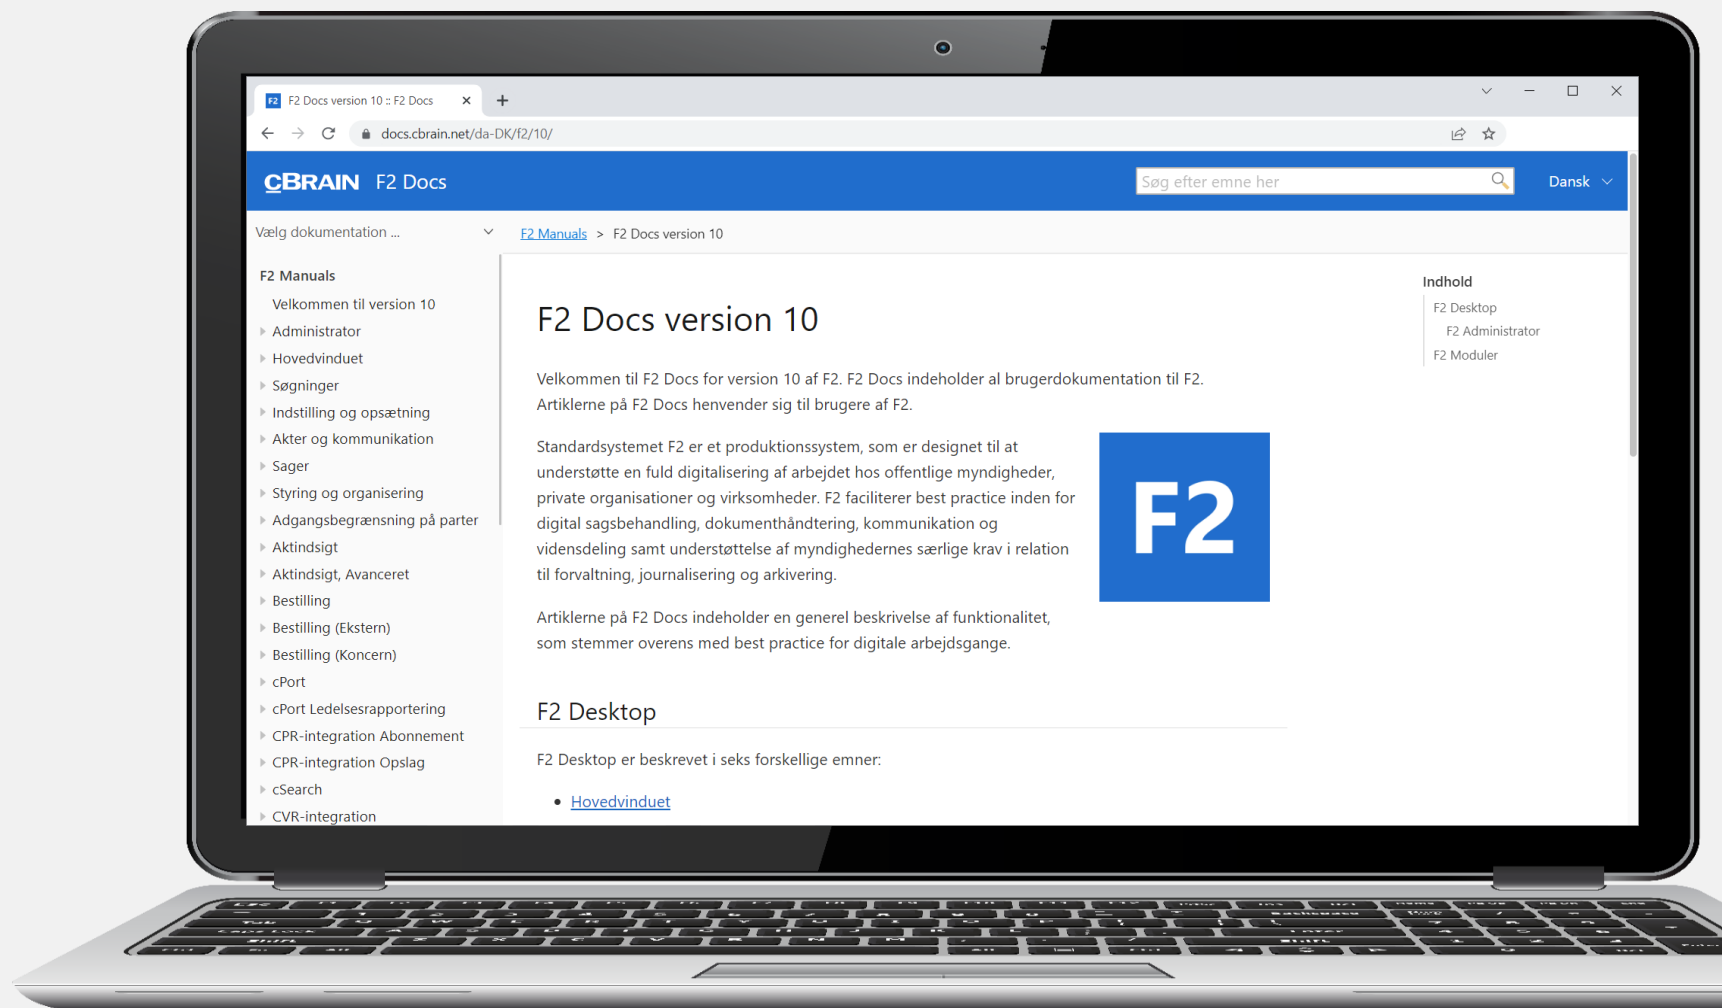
F2 Docs version 10 :: F2 Docs

docs.cbrain.net/da-DK/f2/10/

CBRAIN F2 Docs

Søg efter emne her

Dansk

Vælg dokumentation ...

F2 Manuals > F2 Docs version 10

F2 Manuals
Velkommen til version 10
Administrator
Hovedvinduet
Søgninger
Indstilling og opsætning
Akter og kommunikation
Sager
Styring og organisering
Adgangsbegrænsning på parter
Aktindsigt
Aktindsigt, Avanceret
Bestilling
Bestilling (Ekstern)
Bestilling (Koncern)
cPort
cPort Ledelsesrapportering
CPR-integration Abonnement
CPR-integration Opslag
cSearch
CVR-integration

F2 Docs version 10

Velkommen til F2 Docs for version 10 af F2. F2 Docs indeholder al brugerdokumentation til F2. Artiklerne på F2 Docs henvender sig til brugere af F2.

Standardsystemet F2 er et produktionssystem, som er designet til at understøtte en fuld digitalisering af arbejdet hos offentlige myndigheder, private organisationer og virksomheder. F2 faciliterer best practice inden for digital sagsbehandling, dokumenthåndtering, kommunikation og vidensdeling samt understøttelse af myndighedernes særlige krav i relation til forvaltning, journalisering og arkivering.

F2

Artiklerne på F2 Docs indeholder en generel beskrivelse af funktionalitet, som stemmer overens med best practice for digitale arbejdsgange.

F2 Desktop

F2 Desktop er beskrevet i seks forskellige emner:

• Hovedvinduet

Indhold
F2 Desktop
F2 Administrator
F2 Moduler